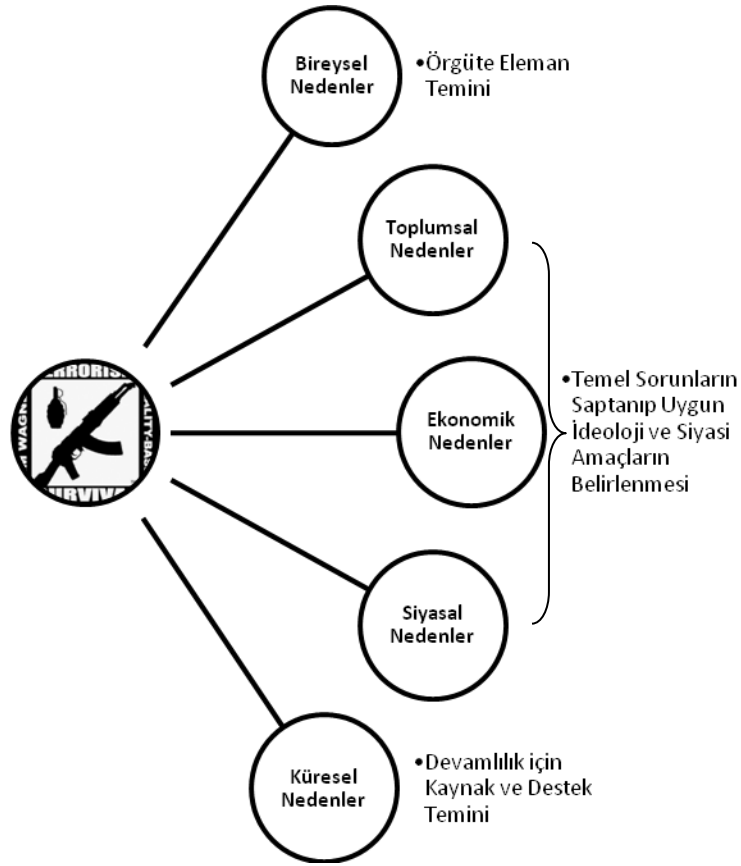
Bireysel Nedenler

•Örgüte Eleman Temini

Toplumsal Nedenler

TERRORISM
M WAGNER
ALITY-BAS
SURVIVE

Ekonomik Nedenler

•Temel Sorunların Saptanıp Uygun İdeoloji ve Siyasi Amaçların Belirlenmesi

Siyasal Nedenler

Küresel Nedenler

•Devamlılık için Kaynak ve Destek Temini